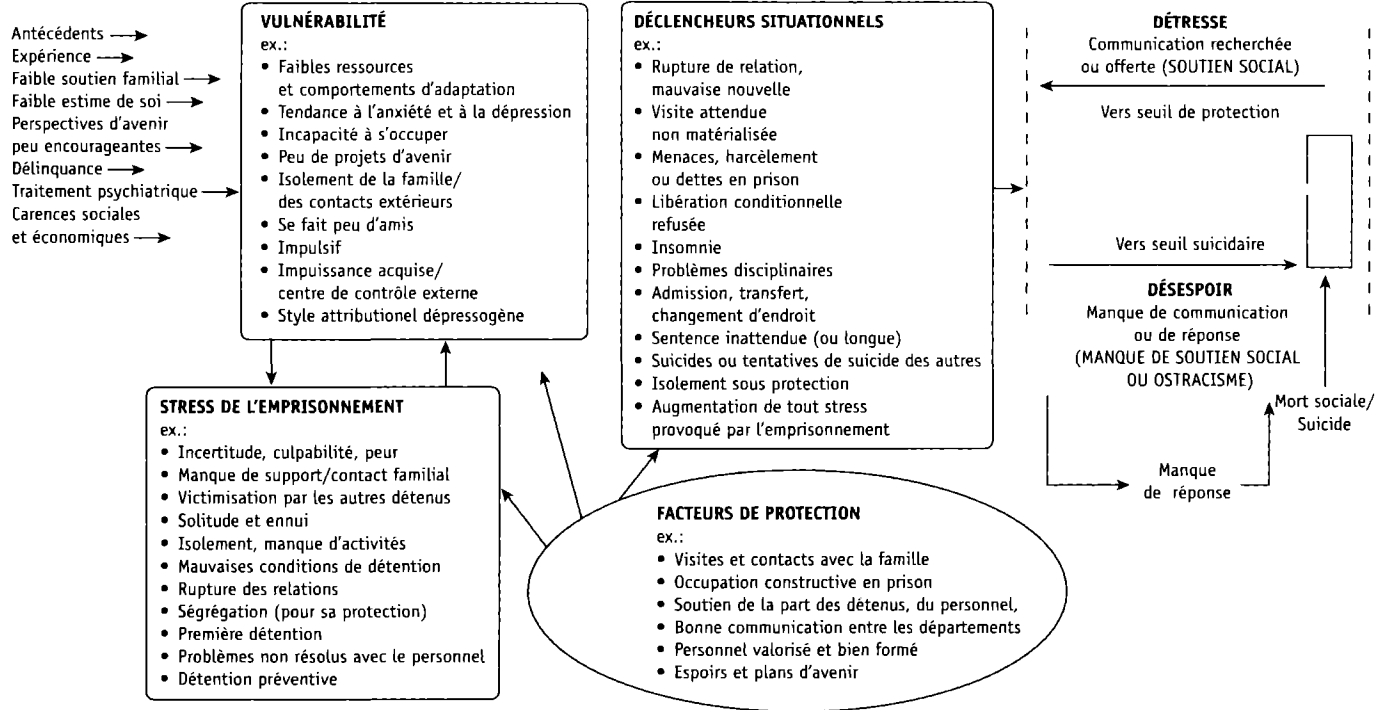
Antécédents
Expérience
Faible soutien familial
Faible estime de soi
Perspectives d'avenir peu encourageantes
Délinquance
Traitement psychiatrique
Carences sociales et économiques

VULNÉRABILITÉ
ex.:
• Faibles ressources et comportements d'adaptation
• Tendance à l'anxiété et à la dépression
• Incapacité à s'occuper
• Peu de projets d'avenir
• Isolement de la famille/ des contacts extérieurs
• Se fait peu d'amis
• Impulsif
• Impuissance acquise/ centre de contrôle externe
• Style attributionel dépressogène

DÉCLENCHEURS SITUATIONNELS
ex.:
• Rupture de relation, mauvaise nouvelle
• Visite attendue non matérialisée
• Menaces, harcèlement ou dettes en prison
• Libération conditionnelle refusée
• Insomnie
• Problèmes disciplinaires
• Admission, transfert, changement d'endroit
• Sentence inattendue (ou longue)
• Suicides ou tentatives de suicide des autres
• Isolement sous protection
• Augmentation de tout stress provoqué par l'emprisonnement

DÉTRESSE
Communication recherchée ou offerte (SOUTIEN SOCIAL)

Vers seuil de protection

Vers seuil suicidaire

DÉSESPOIR
Manque de communication ou de réponse
(MANQUE DE SOUTIEN SOCIAL OU OSTRACISME)

Mort sociale/ Suicide

Manque de réponse

STRESS DE L'EMPRISONNEMENT
ex.:
• Incertitude, culpabilité, peur
• Manque de support/contact familial
• Victimisation par les autres détenus
• Solitude et ennui
• Isolement, manque d'activités
• Mauvaises conditions de détention
• Rupture des relations
• Ségrégation (pour sa protection)
• Première détention
• Problèmes non résolus avec le personnel
• Détention préventive

FACTEURS DE PROTECTION
ex.:
• Visites et contacts avec la famille
• Occupation constructive en prison
• Soutien de la part des détenus, du personnel,
• Bonne communication entre les départements
• Personnel valorisé et bien formé
• Espoirs et plans d'avenir